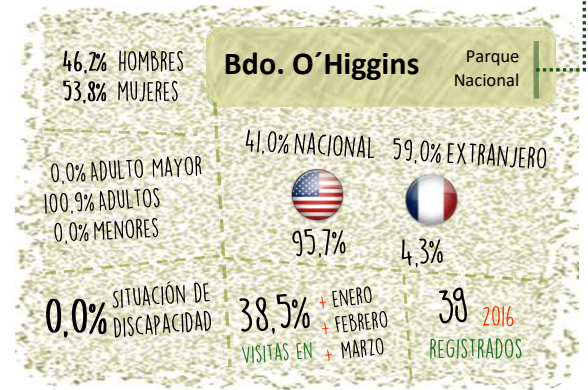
46,2% HOMBRES
53,8% MUJERES

Bdo. O´Higgins

Parque Nacional

41,0% NACIONAL

59,0% EXTRANJERO

0,0% ADULTO MAYOR
100,9% ADULTOS
0,0% MENORES

95,7%

4,3%

0,0% SITUACIÓN DE DISCAPACIDAD

38,5% + ENERO + FEBRERO
VISITAS EN + MARZO

39 2016
REGISTRADOS